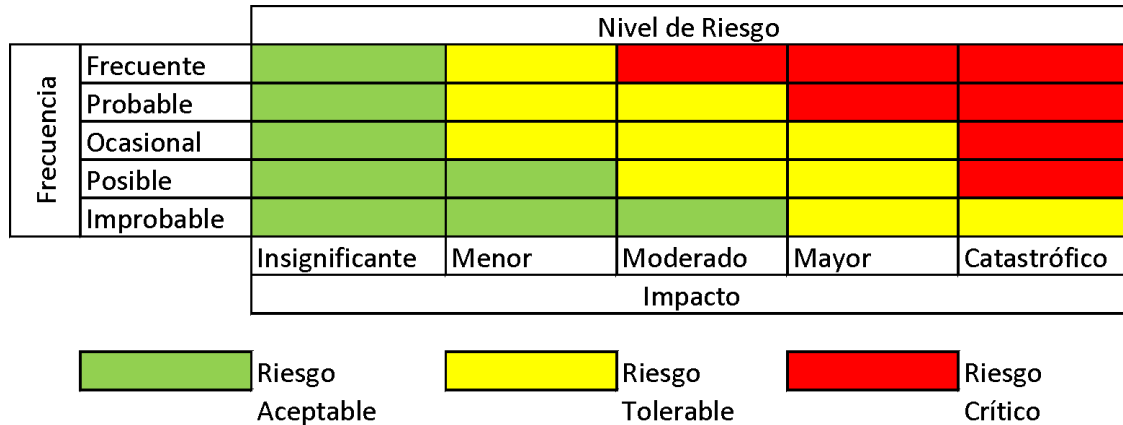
Nivel de Riesgo

| Frecuencia | | | | | | |
|---|---|---|---|---|---|---|
| | Frecuente | | | | | |
| | Probable | | | | | |
| | Ocasional | | | | | |
| | Posible | | | | | |
| | Improbable | | | | | |
| | | Insignificante | Menor | Moderado | Mayor | Catastrófico |

Impacto

Riesgo Aceptable

Riesgo Tolerable

Riesgo Crítico